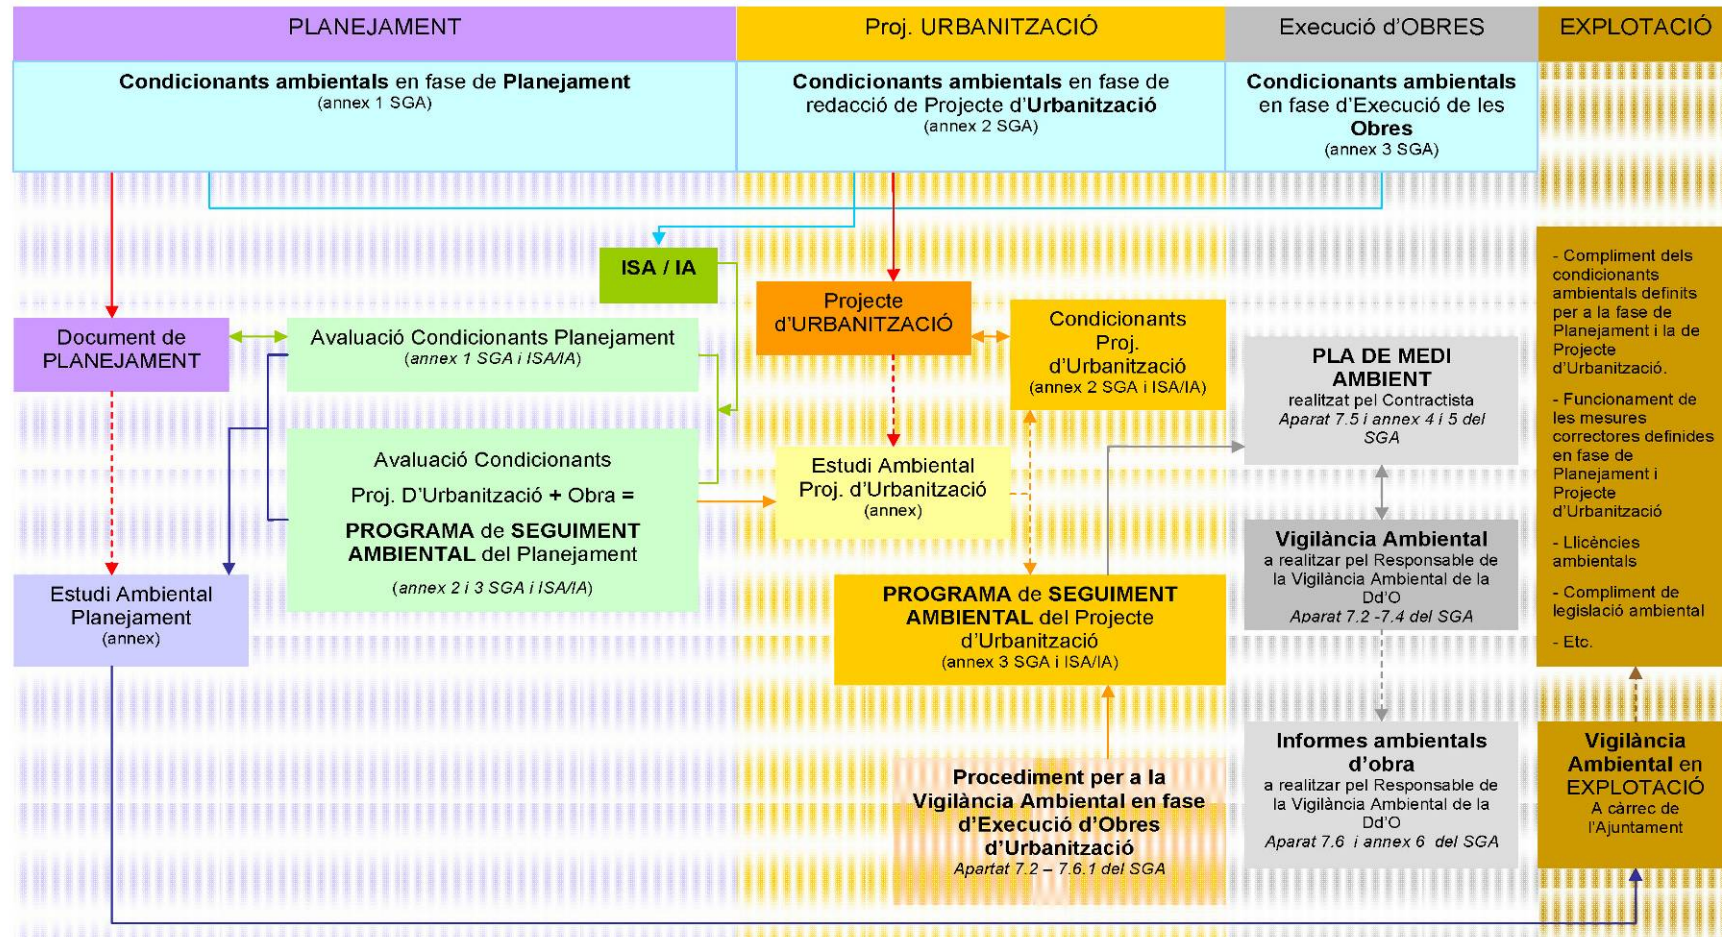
PLANEJAMENT

Proj. URBANITZACIÓ

Execució d'OBRES

EXPLOTACIÓ

**Condicionants ambientals** en fase de **Planejament**
(annex 1 SGA)

**Condicionants ambientals** en fase de redacció de Projecte d'**Urbanització**
(annex 2 SGA)

**Condicionants ambientals** en fase d'Execució de les **Obres**
(annex 3 SGA)

ISA / IA

Document de PLANEJAMENT

Avaluació Condicionants Planejament
(annex 1 SGA i ISA/IA)

Avaluació Condicionants
Proj. D'Urbanització + Obra =
PROGRAMA de SEGUIMENT AMBIENTAL del Planejament
(annex 2 i 3 SGA i ISA/IA)

Estudi Ambiental Planejament
(annex)

Projecte d'URBANITZACIÓ

Condicionants Proj. d'Urbanització
(annex 2 SGA i ISA/IA)

Estudi Ambiental Proj. d'Urbanització
(annex)

PROGRAMA de SEGUIMENT AMBIENTAL del Projecte d'Urbanització
(annex 3 SGA i ISA/IA)

Procediment per a la Vigilància Ambiental en fase d'Execució d'Obres d'Urbanització
Apartat 7.2 – 7.6.1 del SGA

PLA DE MEDI AMBIENT
realitzat pel Contractista
Aparat 7.5 i annex 4 i 5 del SGA

Vigilància Ambiental
a realitzar pel Responsable de la Vigilància Ambiental de la Dd'O
Aparat 7.2 -7.4 del SGA

Informes ambientals d'obra
a realitzar pel Responsable de la Vigilància Ambiental de la Dd'O
Aparat 7.6 i annex 6 del SGA

- Compliment dels condicionants ambientals definits per a la fase de Planejament i la de Projecte d'Urbanització.

- Funcionament de les mesures correctores definides en fase de Planejament i Projecte d'Urbanització

- Llicències ambientals

- Compliment de legislació ambiental

- Etc.

Vigilància Ambiental en EXPLOTACIÓ
A càrrec de l'Ajuntament